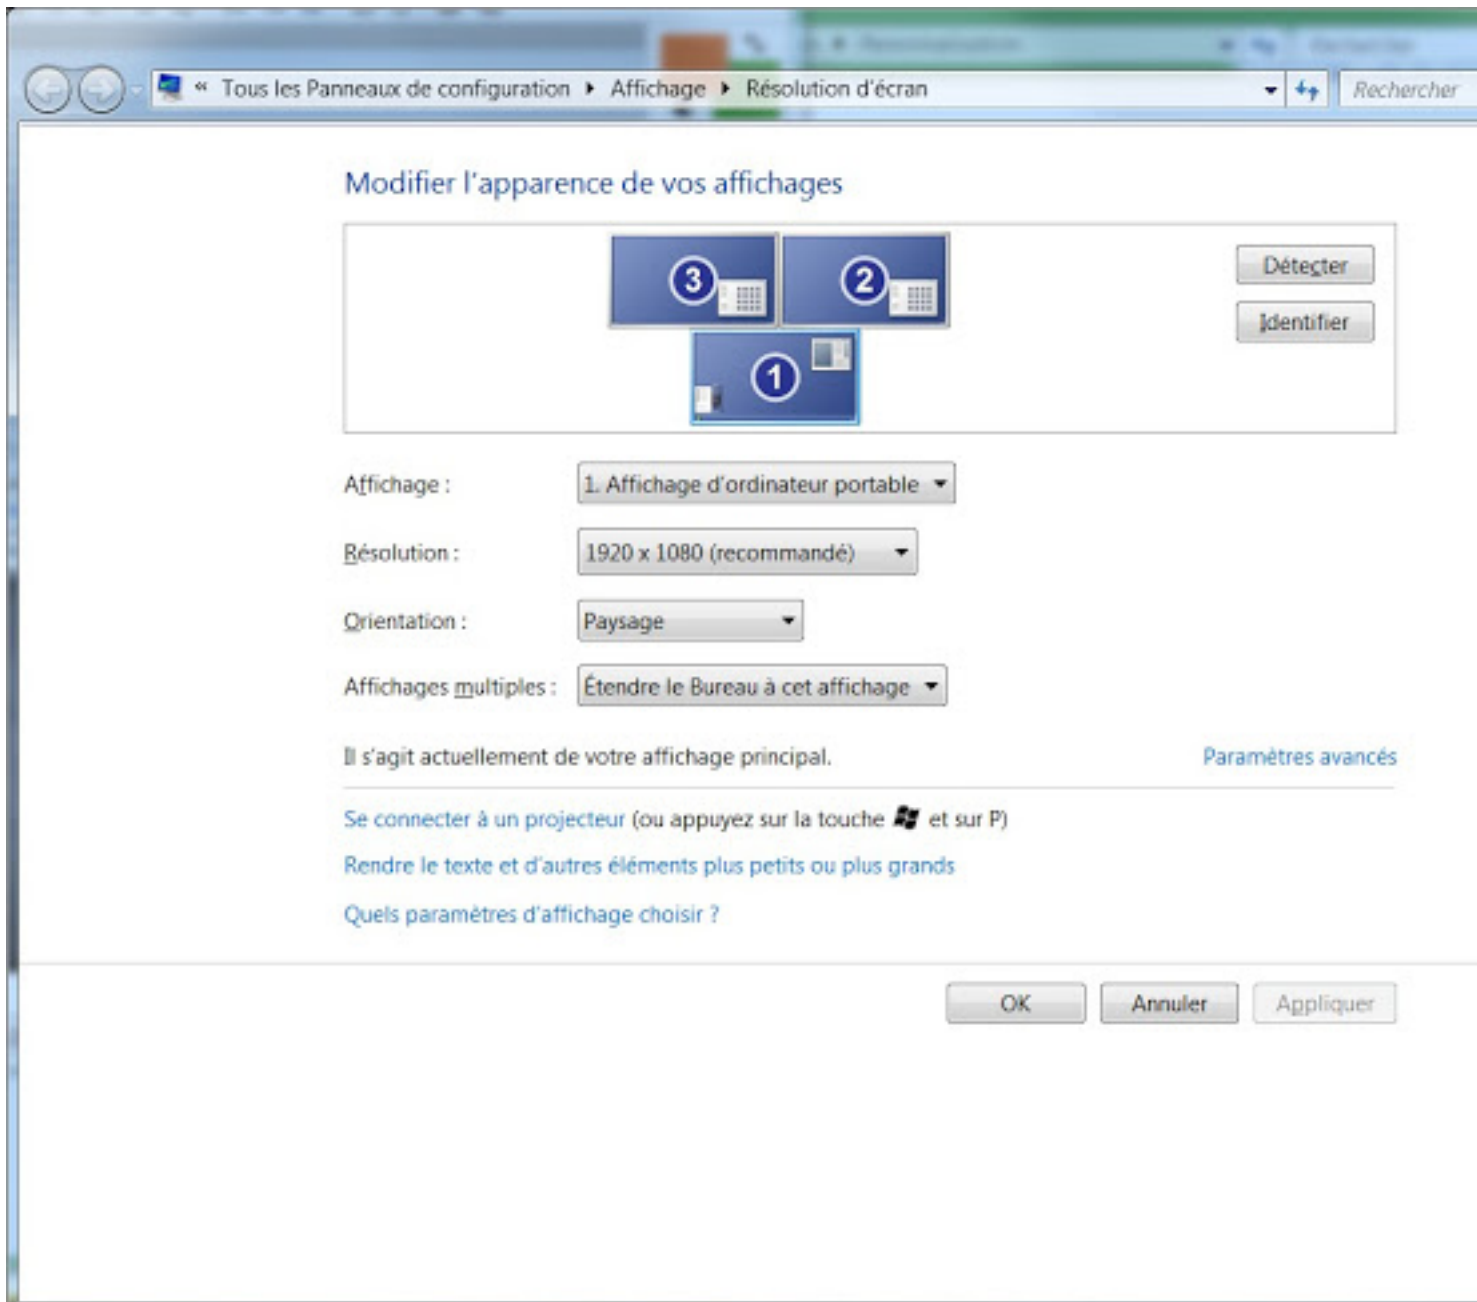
« Tous les Panneaux de configuration ▸ Affichage ▸ Résolution d'écran

Rechercher

Modifier l'apparence de vos affichages

3 2 1

Détecter

Identifier

Affichage : 1. Affichage d'ordinateur portable

Résolution : 1920 x 1080 (recommandé)

Orientation : Paysage

Affichages multiples : Étendre le Bureau à cet affichage

Il s'agit actuellement de votre affichage principal.

Paramètres avancés

Se connecter à un projecteur (ou appuyez sur la touche et sur P)

Rendre le texte et d'autres éléments plus petits ou plus grands

Quels paramètres d'affichage choisir ?

OK Annuler Appliquer